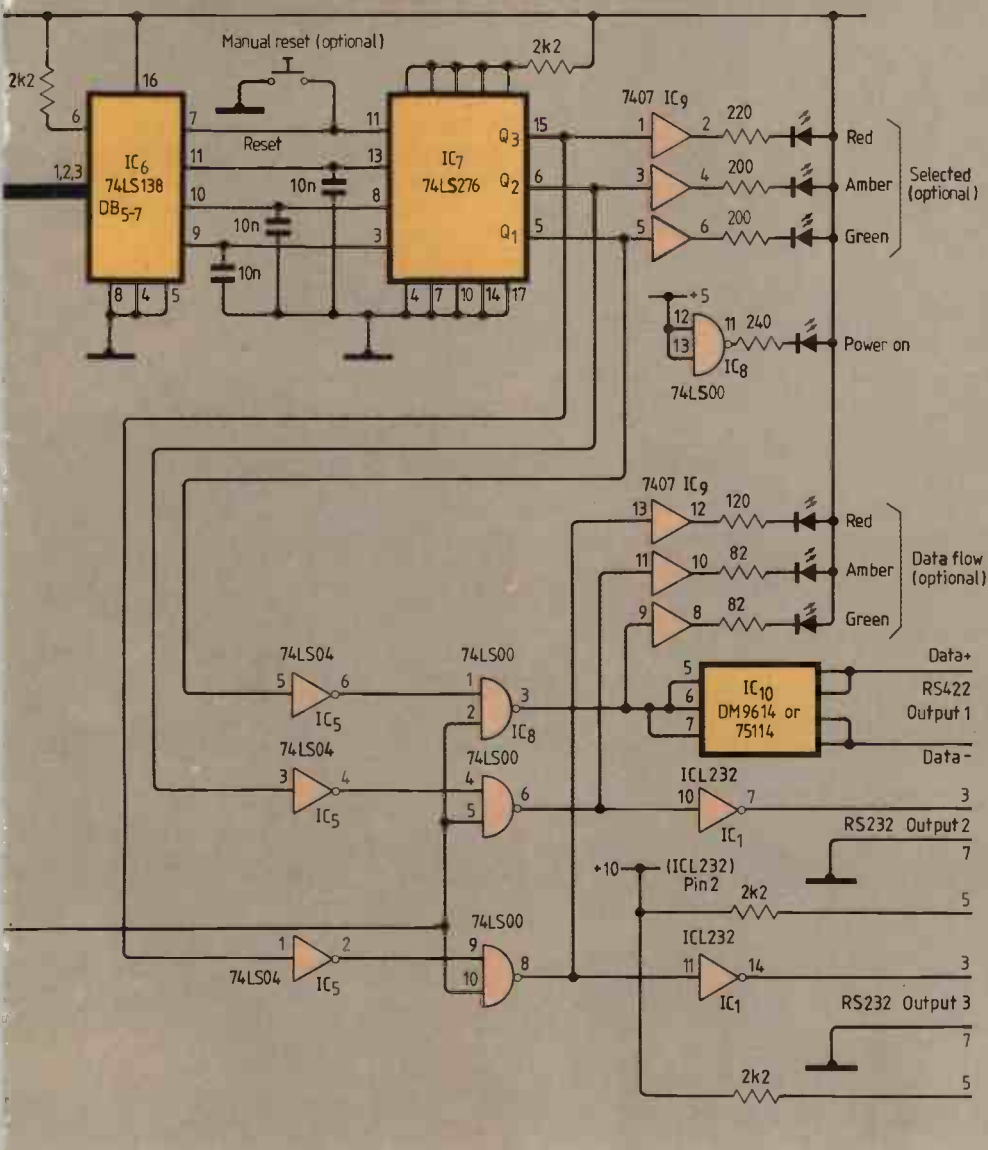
Manual reset (optional)

2k2

2k2

16

6

7

Reset

11

$IC_6$
74LS138
$DB_{5-7}$

1,2,3

11

10

9

8 4 5

13

10n

8

10n

3

10n

$IC_7$
74LS276

$Q_3$ 15

$Q_2$ 6

$Q_1$ 5

4 7 10 14 17

7407 $IC_9$

1 2 220 Red

3 4 200 Amber

5 6 200 Green

Selected (optional)

+5

12

13

11 240

$IC_8$

74LS00

Power on

7407 $IC_9$

13 12 120 Red

11 10 82 Amber

9 8 82 Green

Data flow (optional)

74LS04

5 6

$IC_5$

74LS00

1 3

2 $IC_8$

5

6

7

$IC_{10}$
DM9614 or
75114

Data+

RS422
Output 1

Data-

74LS04

3 4

$IC_5$

74LS00

4

5

6

ICL232

10 7

$IC_1$

3

RS232 Output 2

7

+10 (ICL232) Pin 2

2k2

5

74LS00

1 2

74LS04 $IC_5$

9

10

8

ICL232

11 14

$IC_1$

3

RS232 Output 3

7

2k2

5